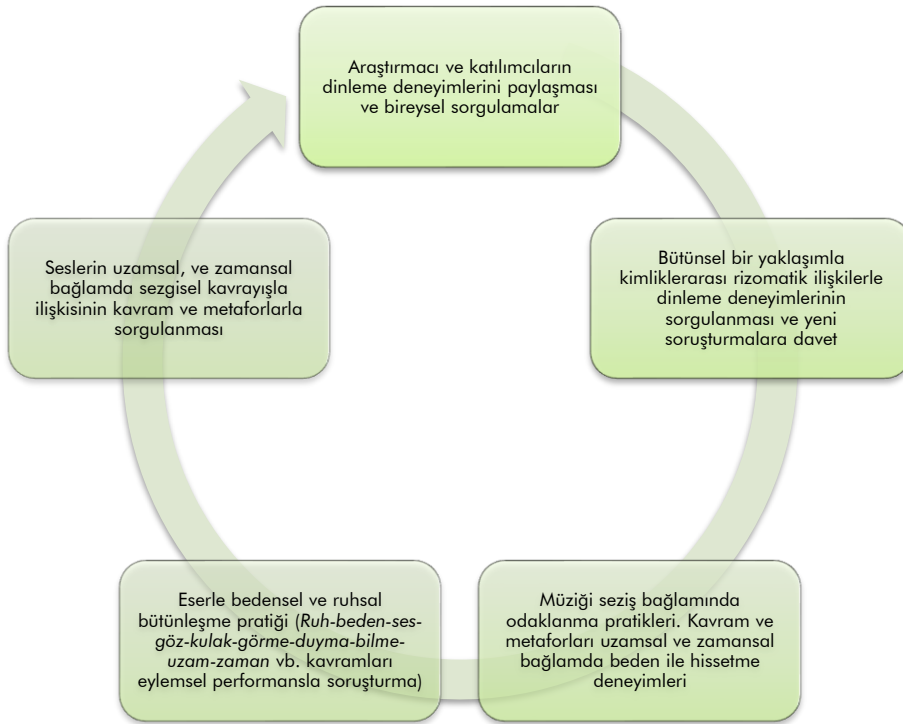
Araştırmacı ve katılımcıların dinleme deneyimlerini paylaşması ve bireysel sorgulamalar

Bütünsel bir yaklaşımla kimliklerarası rizomatik ilişkilerle dinleme deneyimlerinin sorgulanması ve yeni soruşturmalara davet

Müziği seziş bağlamında odaklanma pratikleri. Kavram ve metaforları uzamsal ve zamansal bağlamda beden ile hissetme deneyimleri

Eserle bedensel ve ruhsal bütünleşme pratiği (*Ruh-beden-ses-göz-kulak-görme-duyma-bilme-uzam-zaman* vb. kavramları eylemsel performansla soruşturma)

Seslerin uzamsal, ve zamansal bağlamda sezgisel kavrayışla ilişkisinin kavram ve metaforlarla sorgulanması